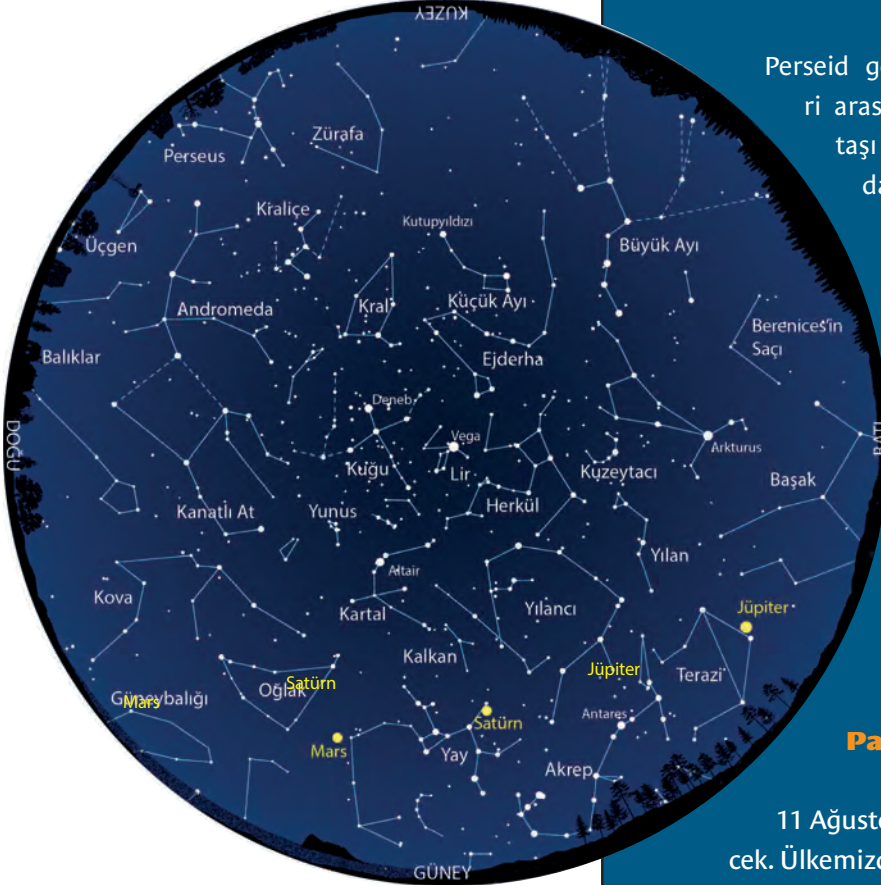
KUZEY

Zürafa
Perseus
Kraliçe
Üçgen
Kutupyıldızı
Büyük Ayı
Andromeda
Kral
Küçük Ayı
Bereneces'in Saçı
Balıklar
Ejderha
Deneb
Vega
Arkturus
DOĞU
Kuğu
Lir
Kuzeytacı
Başak
Kanatlı At
Yunus
Herkül
Yılan
Altair
Kova
Kartal
Yılancı
Jüpiter
Kalkan
Jüpiter
Terazi
Satürn
Oğlak
Güneybalığı
Mars
Antares
Satürn
Mars
Yay
Akrep
GÜNEY

Perseid g
ri aras
taşı
da

Pa

11 Ağusto
cek. Ülkemiz